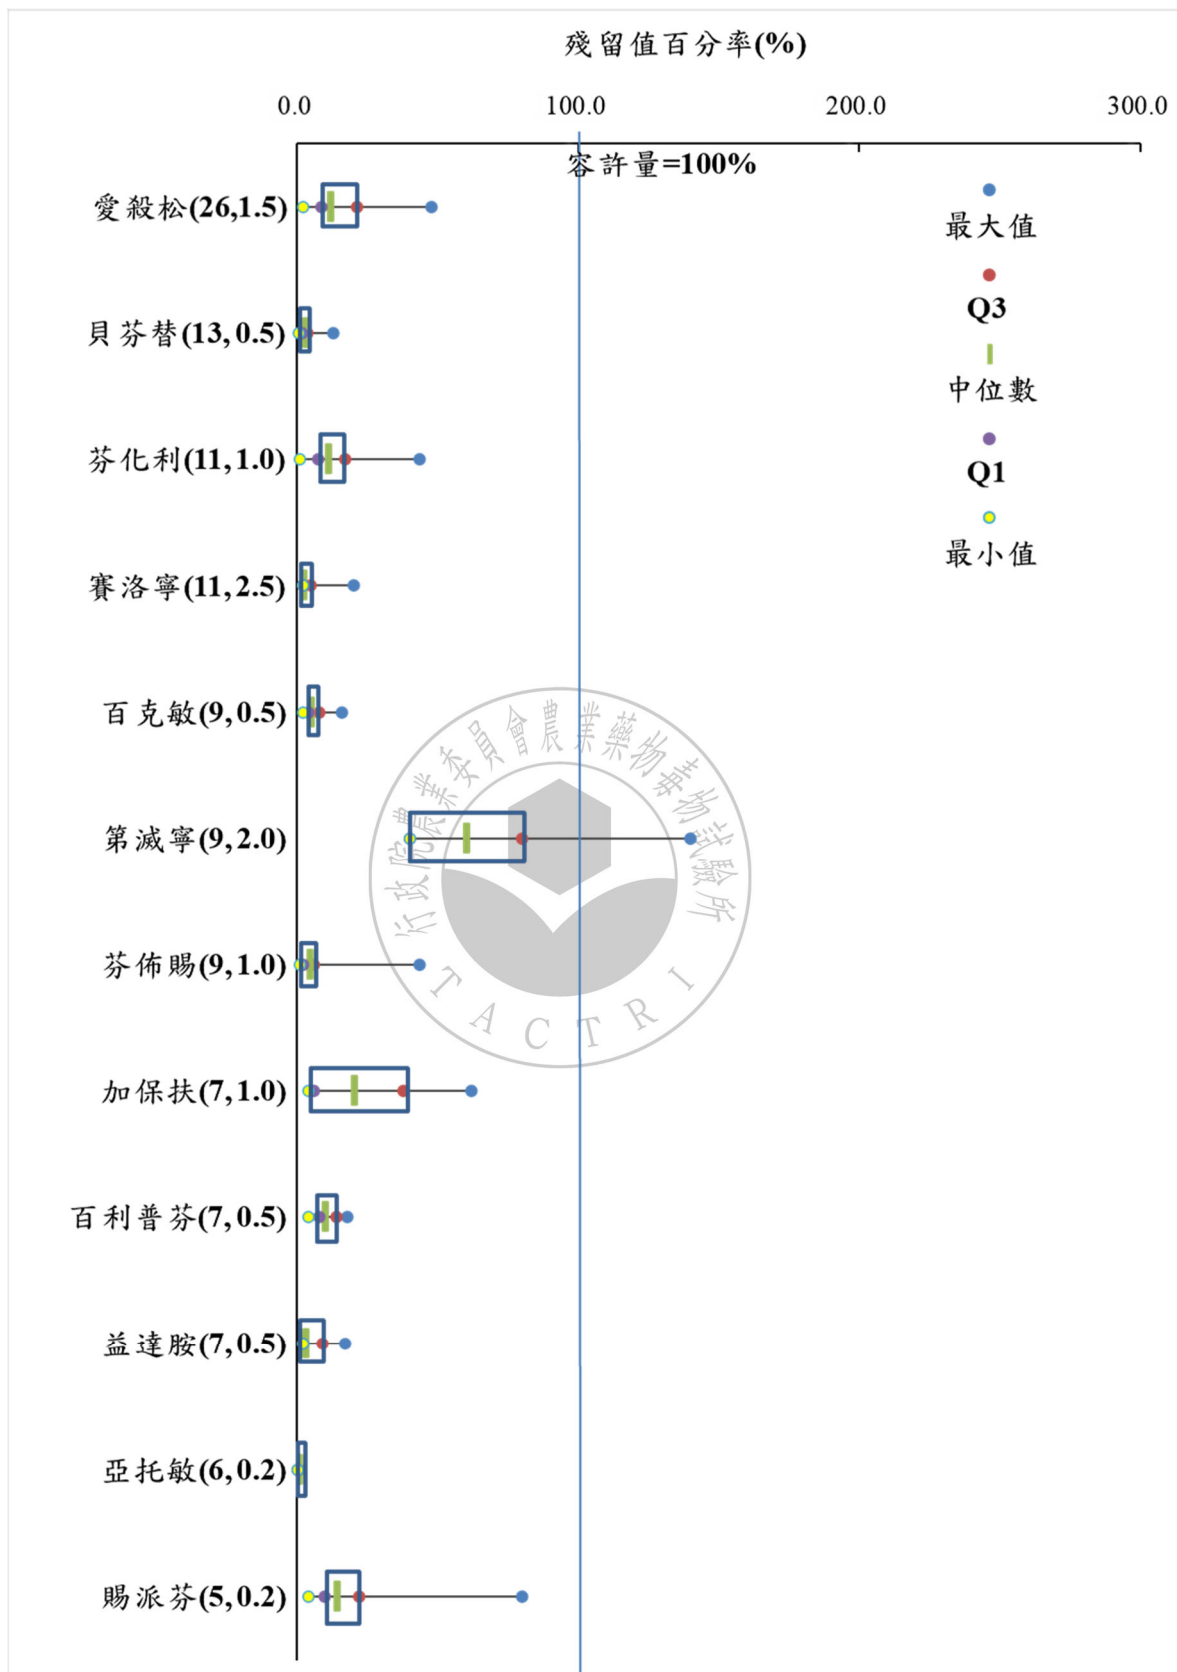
殘留值百分率(%)

0.0
100.0
200.0
300.0

容許量=100%

愛殺松(26,1.5)
貝芬替(13,0.5)
芬化利(11,1.0)
賽洛寧(11,2.5)
百克敏(9,0.5)
第滅寧(9,2.0)
芬佈賜(9,1.0)
加保扶(7,1.0)
百利普芬(7,0.5)
益達胺(7,0.5)
亞托敏(6,0.2)
賜派芬(5,0.2)

最大值
Q3
中位數
Q1
最小值

行政院農業委員會農業藥物毒物試驗所
TACTRI